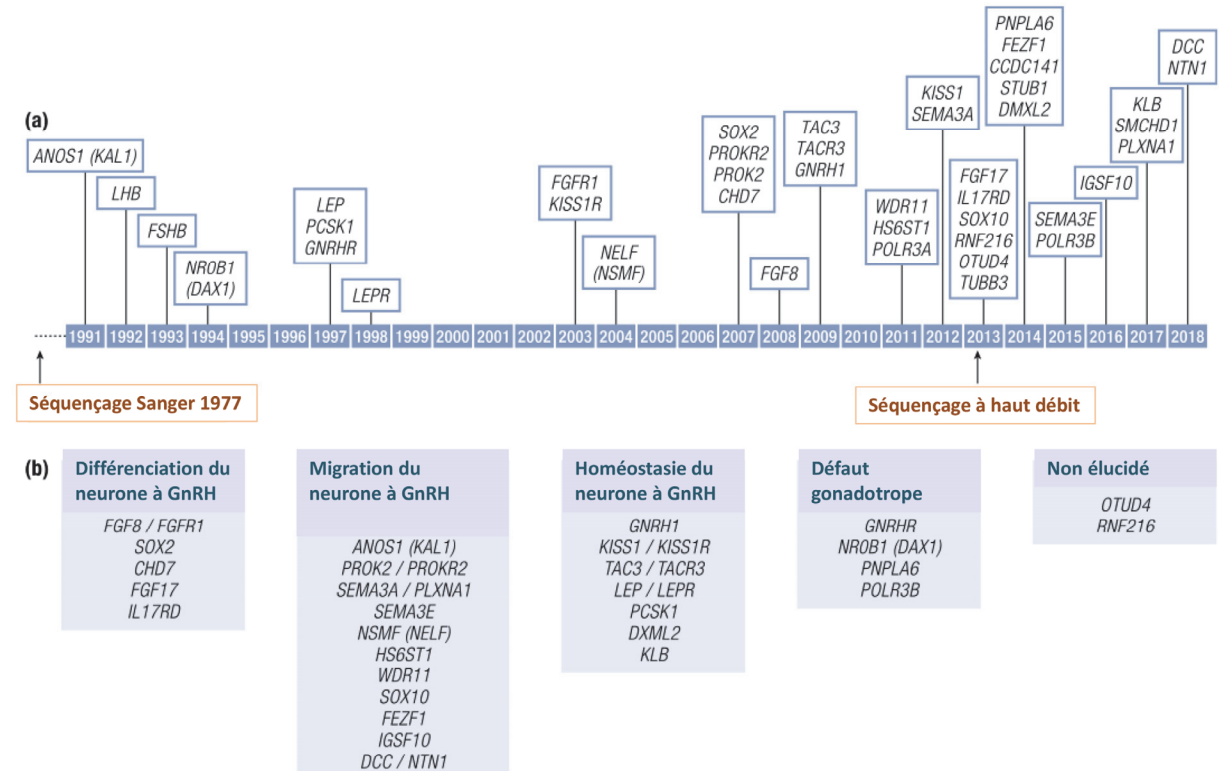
(a)

ANOS1 (KAL1)

LHB

FSHB

NR0B1 (DAX1)

LEP PCSK1 GNRHR

LEPR

FGFR1 KISS1R

NELF (NSMF)

SOX2 PROKR2 PROK2 CHD7

FGF8

TAC3 TACR3 GNRH1

WDR11 HS6ST1 POLR3A

KISS1 SEMA3A

FGF17 IL17RD SOX10 RNF216 OTUD4 TUBB3

PNPLA6 FEZF1 CCDC141 STUB1 DMXL2

SEMA3E POLR3B

IGSF10

KLB SMCHD1 PLXNA1

DCC NTN1

1991 1992 1993 1994 1995 1996 1997 1998 1999 2000 2001 2002 2003 2004 2005 2006 2007 2008 2009 2010 2011 2012 2013 2014 2015 2016 2017 2018

Séquençage Sanger 1977

Séquençage à haut débit

(b)

Différenciation du neurone à GnRH

FGF8 / FGFR1
SOX2
CHD7
FGF17
IL17RD

Migration du neurone à GnRH

ANOS1 (KAL1)
PROK2 / PROKR2
SEMA3A / PLXNA1
SEMA3E
NSMF (NELF)
HS6ST1
WDR11
SOX10
FEZF1
IGSF10
DCC / NTN1

Homéostasie du neurone à GnRH

GNRH1
KISS1 / KISS1R
TAC3 / TACR3
LEP / LEPR
PCSK1
DXML2
KLB

Défaut gonadotrope

GNRHR
NR0B1 (DAX1)
PNPLA6
POLR3B

Non élucidé

OTUD4
RNF216